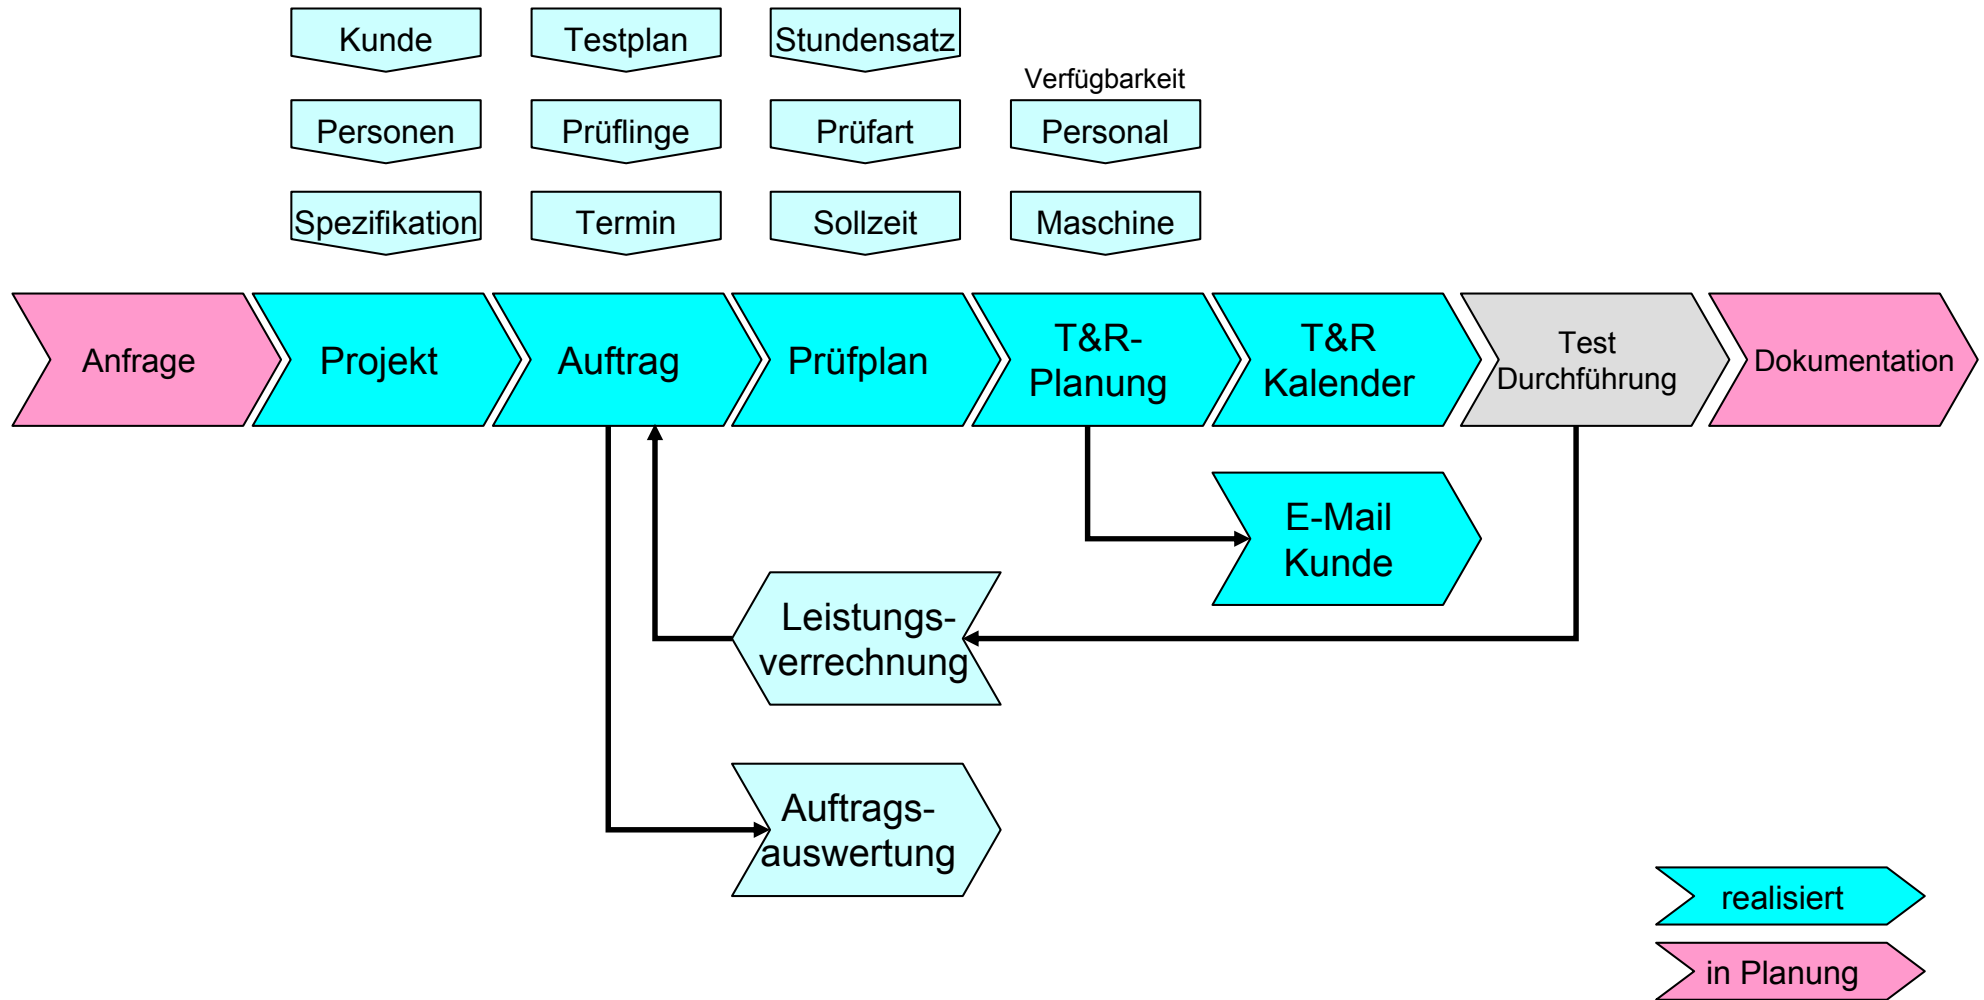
Kunde
Testplan
Stundensatz

Personen
Prüflinge
Prüfart
Verfügbarkeit
Personal

Spezifikation
Termin
Sollzeit
Maschine

Anfrage
Projekt
Auftrag
Prüfplan
T&R-Planung
T&R Kalender
Test Durchführung
Dokumentation

E-Mail Kunde

Leistungsverrechnung

Auftragsauswertung

realisiert
in Planung